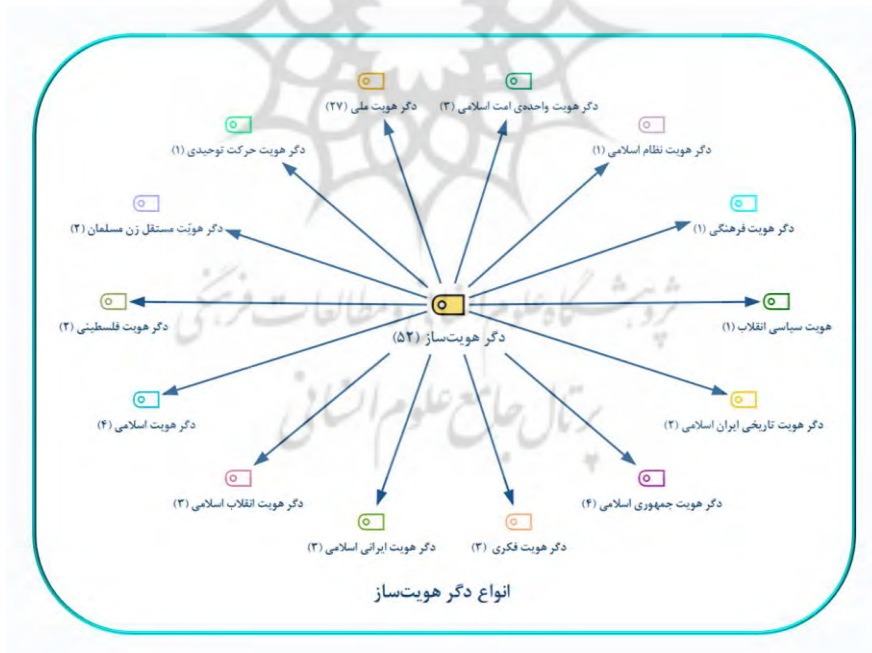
دگر هویت ملی (۲۷)

دگر هویت واحده‌ی امت اسلامی (۳)

دگر هویت حرکت توحیدی (۱)

دگر هویت نظام اسلامی (۱)

دگر هویّت مستقل زن مسلمان (۲)

دگر هویت فرهنگی (۱)

دگر هویت فلسطینی (۲)

دگر هویت‌ساز (۵۲)

هویت سیاسی انقلاب (۱)

دگر هویت اسلامی (۴)

دگر هویت تاریخی ایران اسلامی (۲)

دگر هویت انقلاب اسلامی (۳)

دگر هویت جمهوری اسلامی (۴)

دگر هویت ایرانی اسلامی (۳)

دگر هویت فکری (۳)

انواع دگر هویت‌ساز

پژوهشگاه علوم انسانی و مطالعات فرهنگی
پرتال جامع علوم انسانی